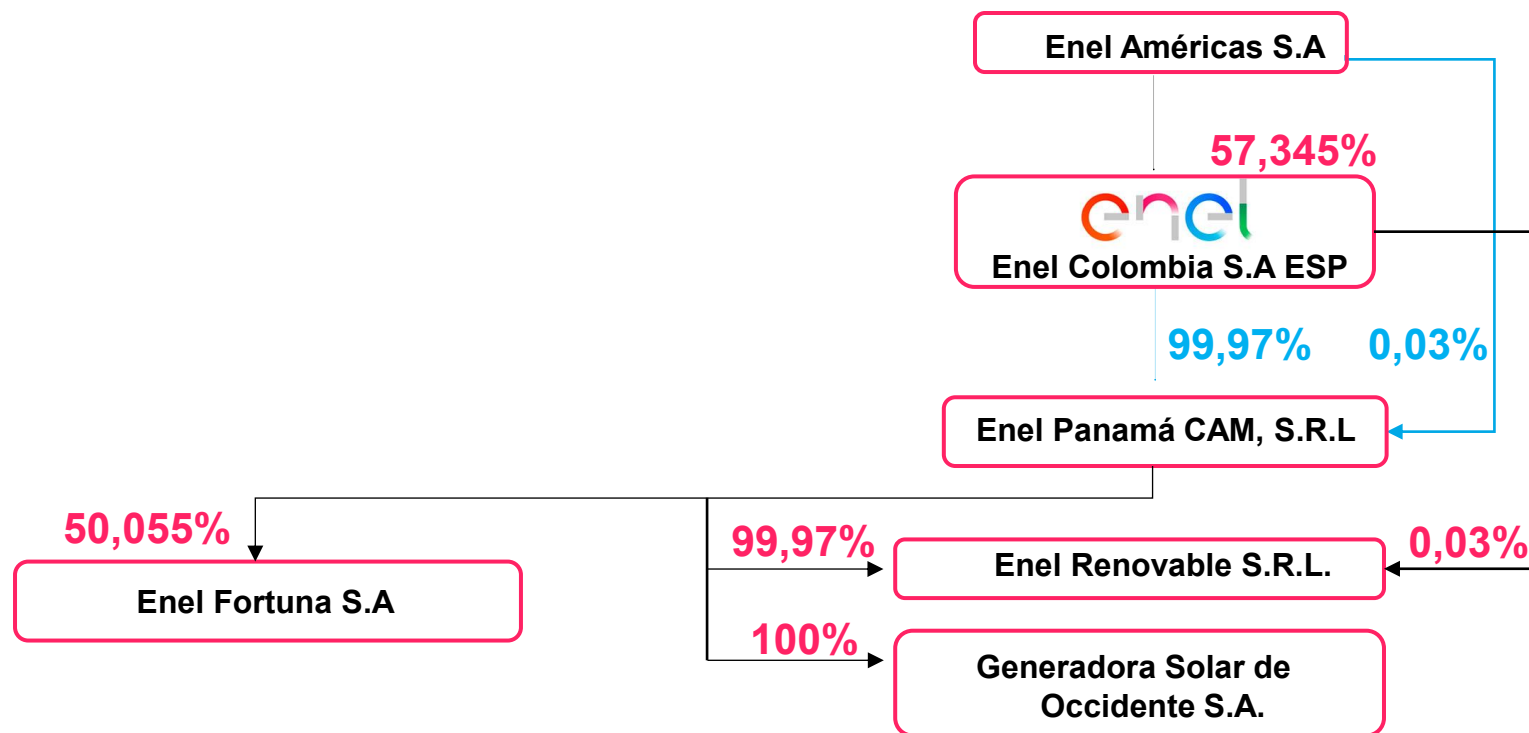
Enel Américas S.A

57,345%

enel
Enel Colombia S.A ESP

99,97%

0,03%

Enel Panamá CAM, S.R.L

50,055%

Enel Fortuna S.A

99,97%

Enel Renovable S.R.L.

0,03%

100%

Generadora Solar de Occidente S.A.